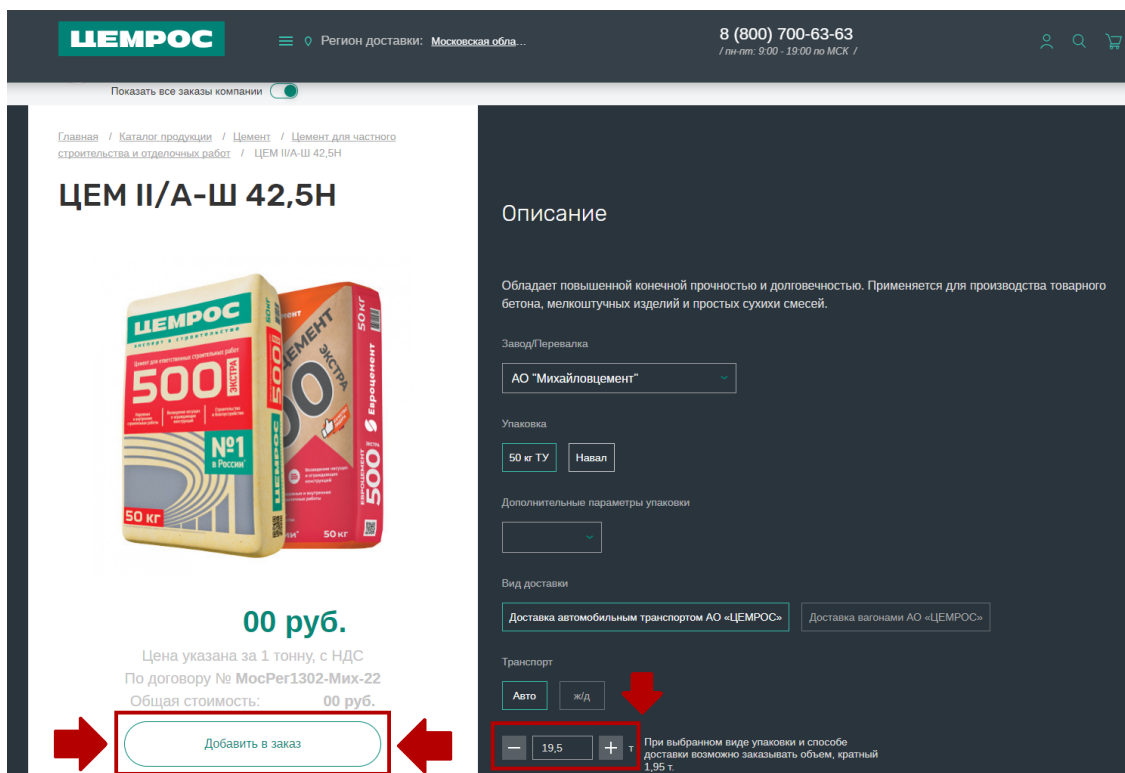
ЦЕМРОС

Регион доставки: Московская обла...

8 (800) 700-63-63
/ пн-пт: 9:00 - 19:00 по МСК /

Показать все заказы компании

Главная / Каталог продукции / Цемент / Цемент для частного строительства и отделочных работ / ЦЕМ II/А-Ш 42,5Н

ЦЕМ II/А-Ш 42,5Н

ЦЕМРОС
500 ЭКСТРА
№1 в России
50 кг
ЦЕМЕНТ 500 ЭКСТРА
Евроцемент
50 кг

00 руб.

Цена указана за 1 тонну, с НДС
По договору № МосРег1302-Мих-22
Общая стоимость: 00 руб.

Добавить в заказ

Описание

Обладает повышенной конечной прочностью и долговечностью. Применяется для производства товарного бетона, мелкоштучных изделий и простых сухихи смесей.

Завод/Перевалка

АО "Михайловцемент"

Упаковка

50 кг ТУ

Навал

Дополнительные параметры упаковки

Вид доставки

Доставка автомобильным транспортом АО «ЦЕМРОС»

Доставка вагонами АО «ЦЕМРОС»

Транспорт

Авто

ж/д

19,5 т

При выбранном виде упаковки и способе доставки возможно заказывать объем, кратный 1,95 т.